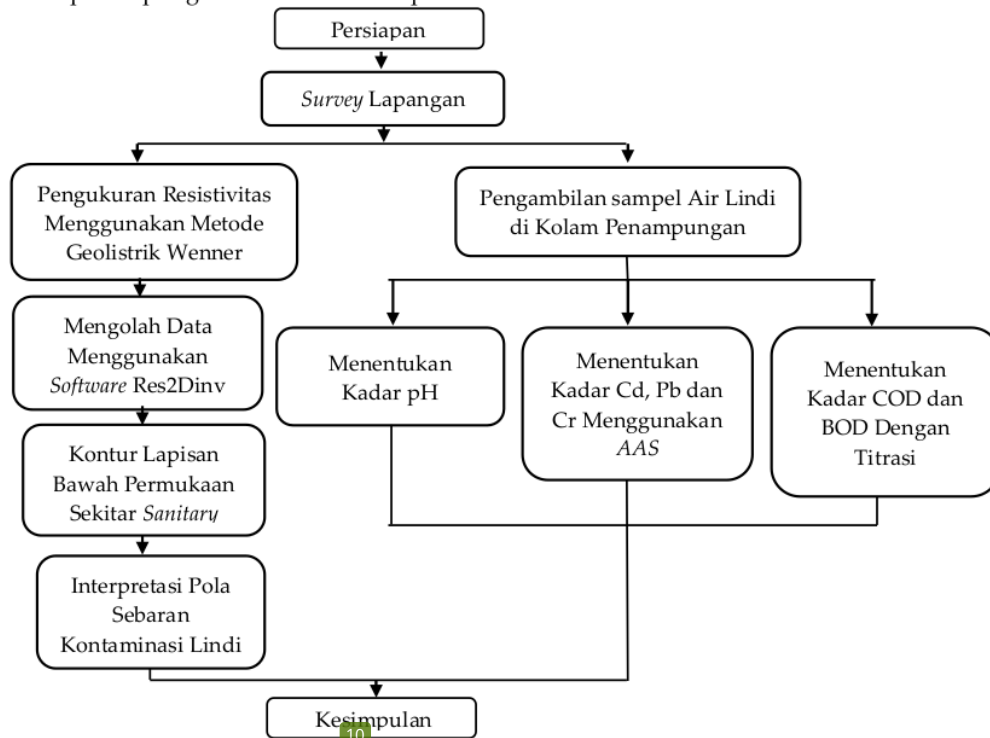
Persiapan

*Survey* Lapangan

Pengukuran Resistivitas Menggunakan Metode Geolistrik Wenner

Pengambilan sampel Air Lindi di Kolam Penampungan

Mengolah Data Menggunakan *Software* Res2Dinv

Menentukan Kadar pH

Menentukan Kadar Cd, Pb dan Cr Menggunakan *AAS*

Menentukan Kadar COD dan BOD Dengan Titrasi

Kontur Lapisan Bawah Permukaan Sekitar *Sanitary*

Interpretasi Pola Sebaran Kontaminasi Lindi

Kesimpulan

10